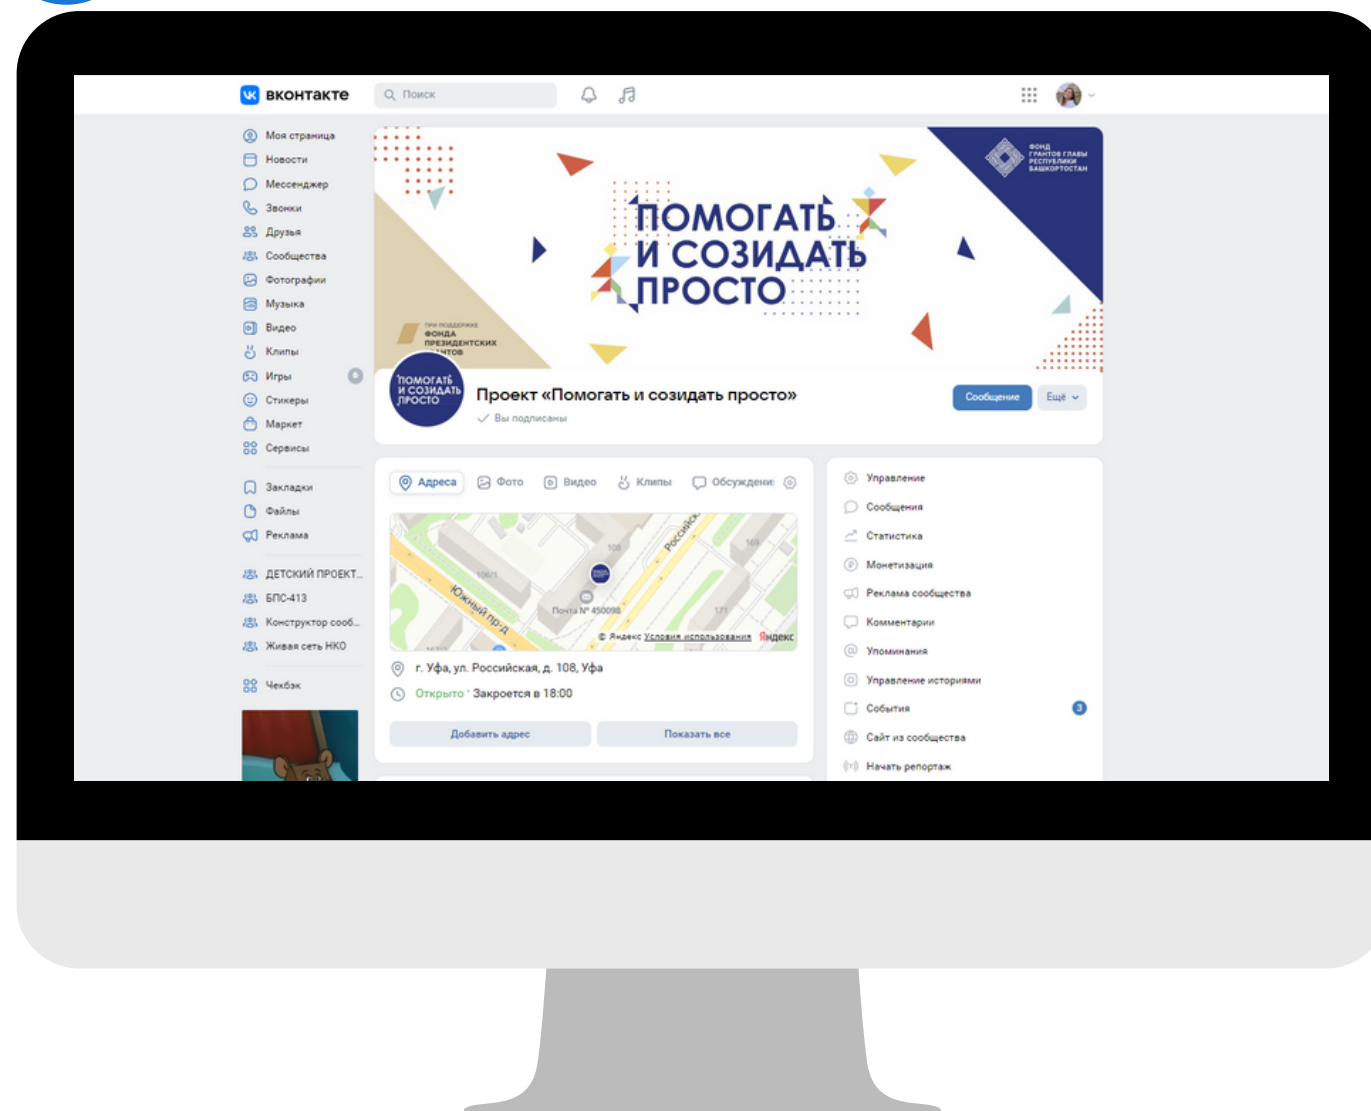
вконтакте

Поиск

Моя страница
Новости
Мессенджер
Звонки
Друзья
Сообщества
Фотографии
Музыка
Видео
Клипы
Игры
Стикеры
Маркет
Сервисы

Закладки
Файлы
Реклама

ДЕТСКИЙ ПРОЕКТ...
БПС-413
Конструктор сооб...
Живая сеть НКО

Чекбэк

ПОМОГАТЬ И СОЗИДАТЬ ПРОСТО

ФОНД ГРАНТОВ ГЛАВЫ РЕСПУБЛИКИ БАШКОРТОСТАН

ПРИ ПОДДЕРЖКЕ ФОНДА ПРЕЗИДЕНТСКИХ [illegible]НТОВ

ПОМОГАТЬ И СОЗИДАТЬ ПРОСТО

Проект «Помогать и созидать просто»

Вы подписаны

Сообщение

Ещё

Адреса
Фото
Видео
Клипы
Обсуждени

Южный пр-д
Российск
Почта № 450098
© Яндекс Условия использования
Яндекс

г. Уфа, ул. Российская, д. 108, Уфа
Открыто · Закроется в 18:00

Добавить адрес
Показать все

Управление
Сообщения
Статистика
Монетизация
Реклама сообщества
Комментарии
Упоминания
Управление историями
События
3
Сайт из сообщества
Начать репортаж